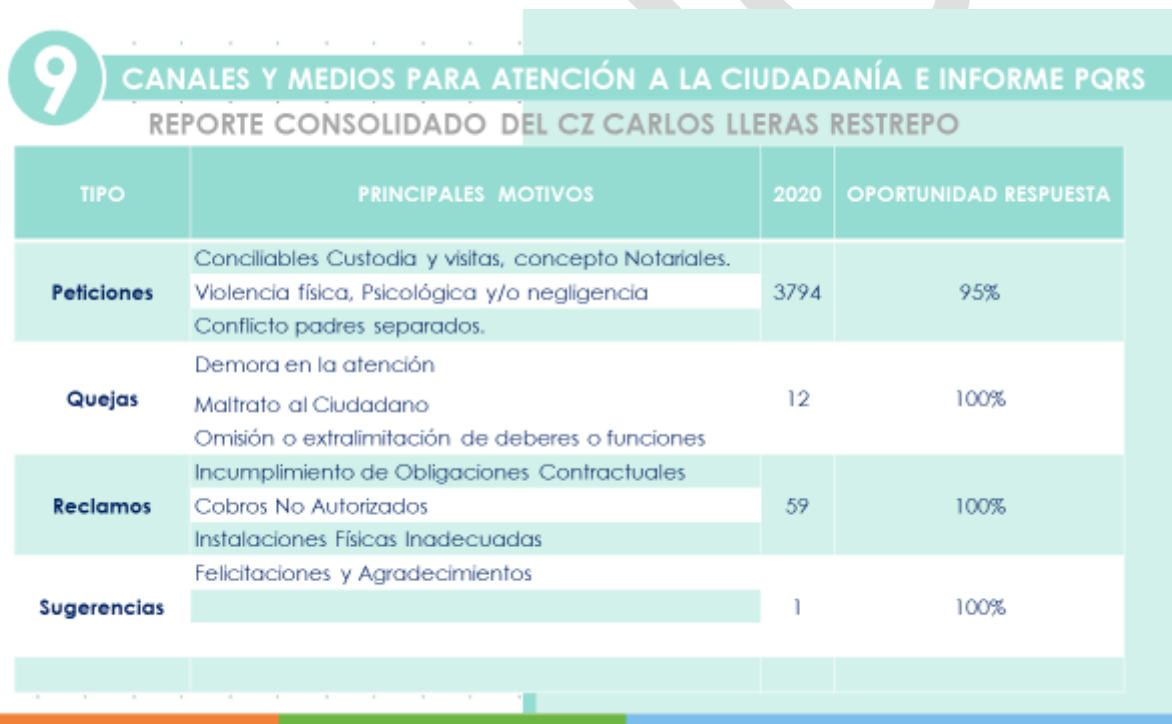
9 CANALES Y MEDIOS PARA ATENCIÓN A LA CIUDADANÍA E INFORME PQRS

REPORTE CONSOLIDADO DEL CZ CARLOS LLERAS RESTREPO

| TIPO | PRINCIPALES MOTIVOS | 2020 | OPORTUNIDAD RESPUESTA |
|---|---|---|---|
| Peticiones | Conciliables Custodia y visitas, concepto Notariales. Violencia física, Psicológica y/o negligencia Conflicto padres separados. | 3794 | 95% |
| Quejas | Demora en la atención Maltrato al Ciudadano Omisión o extralimitación de deberes o funciones | 12 | 100% |
| Reclamos | Incumplimiento de Obligaciones Contractuales Cobros No Autorizados Instalaciones Físicas Inadecuadas | 59 | 100% |
| Sugerencias | Felicitaciones y Agradecimientos | 1 | 100% |